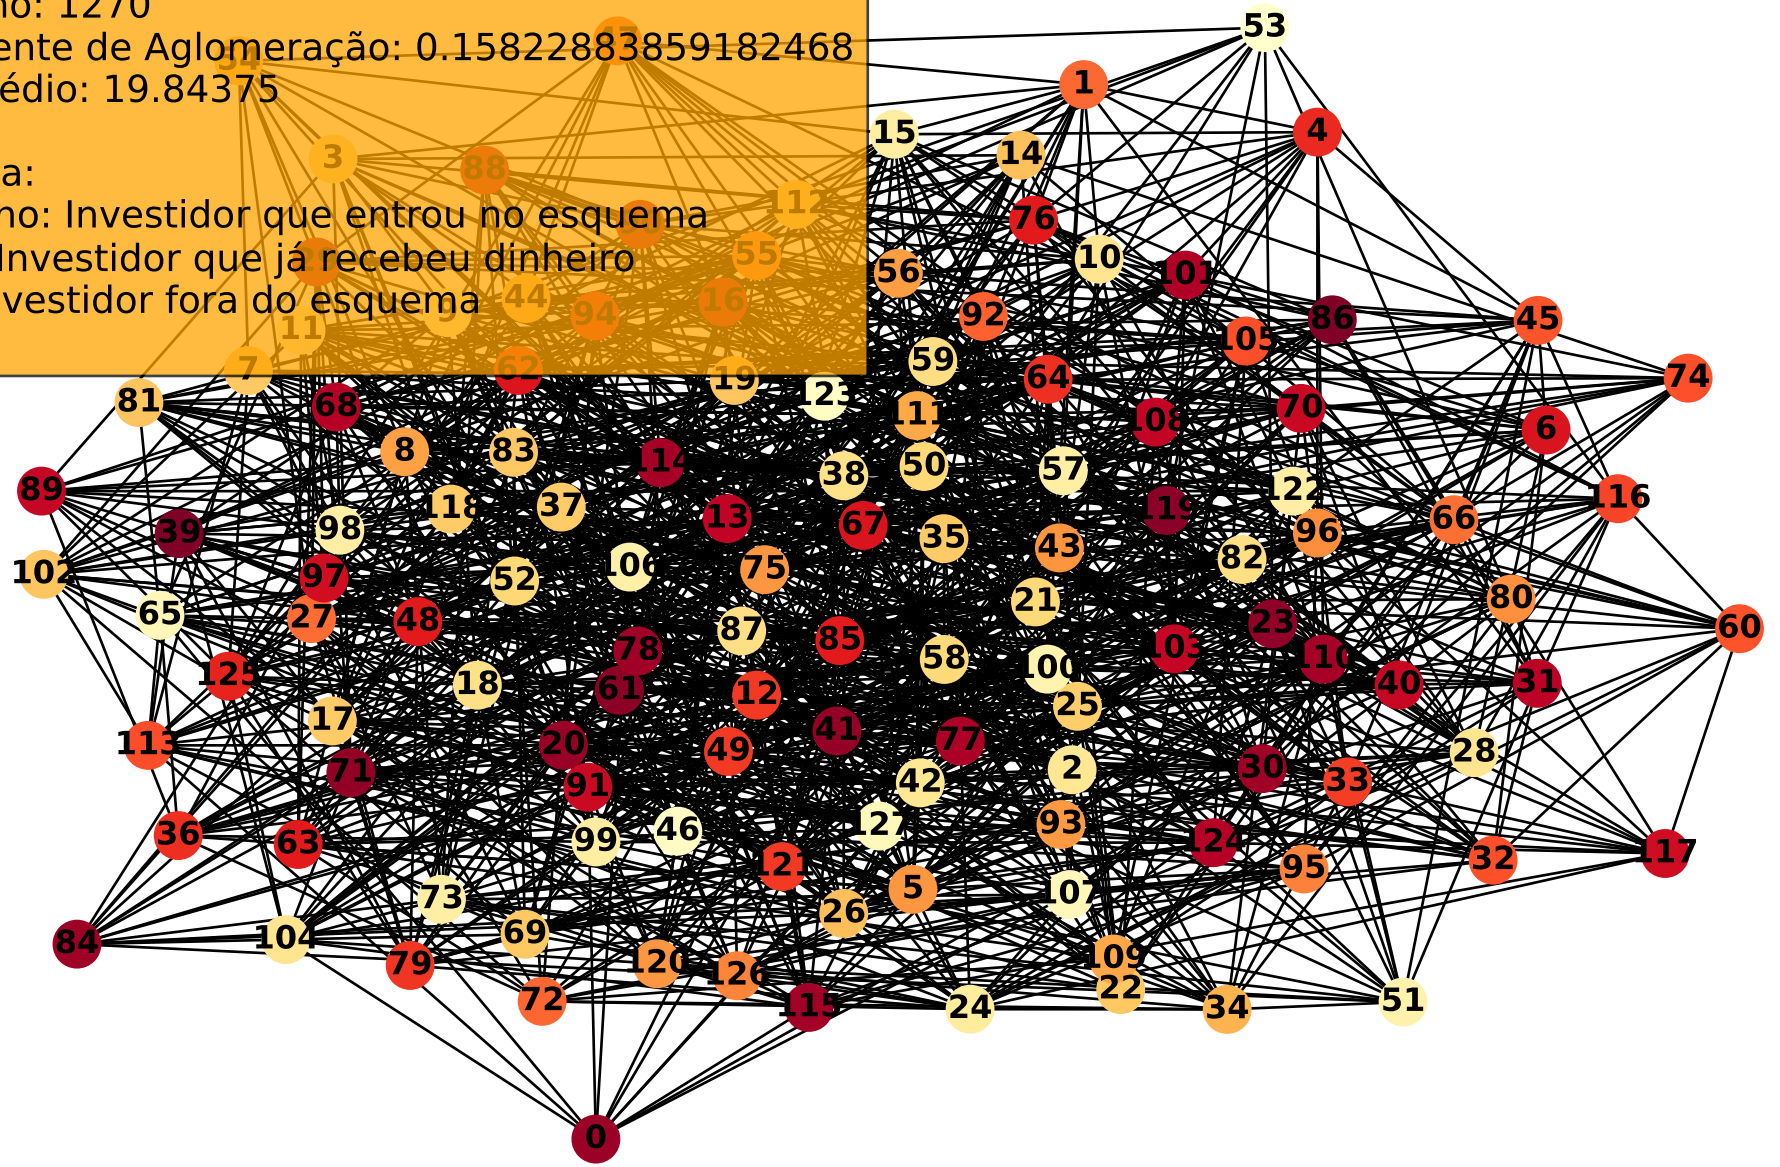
no: 1270
ente de Aglomeração: 0.15822883859182468
édio: 19.84375

a:
no: Investidor que entrou no esquema
Investidor que já recebeu dinheiro
vestidor fora do esquema

53 1 4 15 14 3 88 112 76 10 55 101 56 86 45 44 16 94 92 105 74 11 7 62 59 64 70 81 19 123 111 108 6 68 8 83 114 38 50 57 89 118 37 13 67 122 116 39 98 119 66 96 35 43 102 52 106 75 82 97 65 27 48 21 80 60 23 78 87 85 58 103 110 125 100 40 31 18 61 12 25 17 113 20 41 77 71 49 2 30 33 28 91 42 36 63 99 46 127 93 124 32 117 121 95 5 73 107 26 84 104 69 109 79 120 126 22 72 115 24 34 51 0